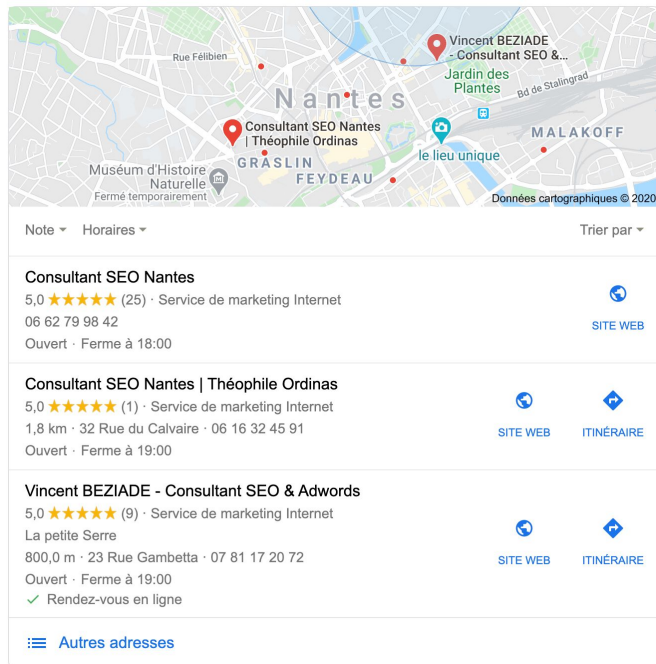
Rue Félibien
Vincent BEZIADE - Consultant SEO &...
Jardin des Plantes
Bd de Stalingrad
Nantes
Consultant SEO Nantes | Théophile Ordinas
MALAKOFF
GRASLIN
le lieu unique
Muséum d'Histoire Naturelle
Fermé temporairement
FEYDEAU
Données cartographiques © 2020

Note ▾ Horaires ▾
Trier par ▾

Consultant SEO Nantes
5,0 ★★★★★ (25) · Service de marketing Internet
06 62 79 98 42
Ouvert · Ferme à 18:00
SITE WEB

Consultant SEO Nantes | Théophile Ordinas
5,0 ★★★★★ (1) · Service de marketing Internet
1,8 km · 32 Rue du Calvaire · 06 16 32 45 91
Ouvert · Ferme à 19:00
SITE WEB
ITINÉRAIRE

Vincent BEZIADE - Consultant SEO & Adwords
5,0 ★★★★★ (9) · Service de marketing Internet
La petite Serre
800,0 m · 23 Rue Gambetta · 07 81 17 20 72
Ouvert · Ferme à 19:00
✓ Rendez-vous en ligne
SITE WEB
ITINÉRAIRE

Autres adresses